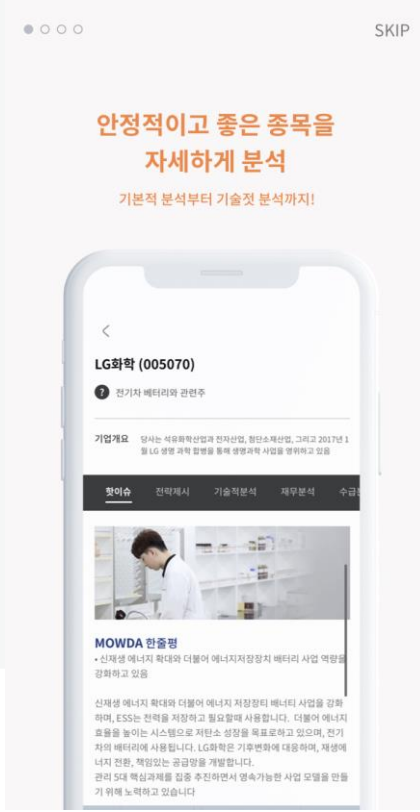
SKIP

안정적이고 좋은 종목을 자세하게 분석

기본적 분석부터 기술젓 분석까지!

<

LG화학 (005070)

? 전기차 배터리와 관련주

기업개요 당사는 석유화학산업과 전자산업, 첨단소재산업, 그리고 2017년 1월 LG 생명 과학 합병을 통해 생명과학 사업을 영위하고 있음

핫이슈 전략제시 기술적분석 재무분석 수급

MOWDA 한줄평
• 신재생 에너지 확대와 더불어 에너지저장장치 배터리 사업 역량을 강화하고 있음

신재생 에너지 확대와 더불어 에너지 저장장티 배너티 사업을 강화하며, ESS는 전력을 저장하고 필요할때 사용합니다. 더불어 에너지 효율을 높이는 시스템으로 저탄소 성장을 목표로하고 있으며, 전기차의 배터리에 사용됩니다. LG화학은 기후변화에 대응하며, 재생에너지 전환, 책임있는 공급망을 개발합니다.
관리 5대 핵심과제를 집중 추진하면서 영속가능한 사업 모델을 만들기 위해 노력하고 있습니다